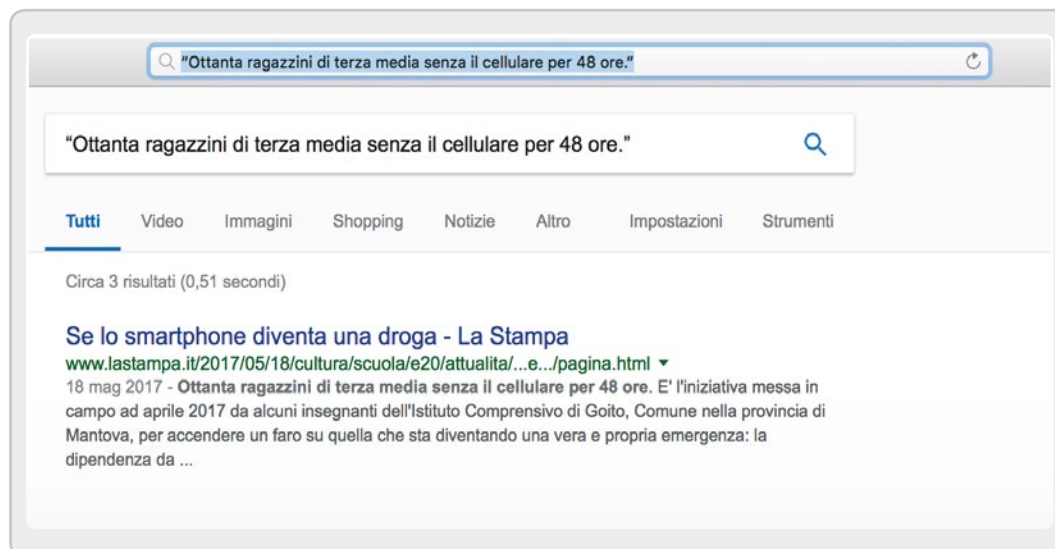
"Ottanta ragazzini di terza media senza il cellulare per 48 ore."

"Ottanta ragazzini di terza media senza il cellulare per 48 ore."

Tutti Video Immagini Shopping Notizie Altro Impostazioni Strumenti

Circa 3 risultati (0,51 secondi)

Se lo smartphone diventa una droga - La Stampa
www.lastampa.it/2017/05/18/cultura/scuola/e20/attualita/...e.../pagina.html ▾
18 mag 2017 - Ottanta ragazzini di terza media senza il cellulare per 48 ore. E' l'iniziativa messa in campo ad aprile 2017 da alcuni insegnanti dell'Istituto Comprensivo di Goito, Comune nella provincia di Mantova, per accendere un faro su quella che sta diventando una vera e propria emergenza: la dipendenza da ...